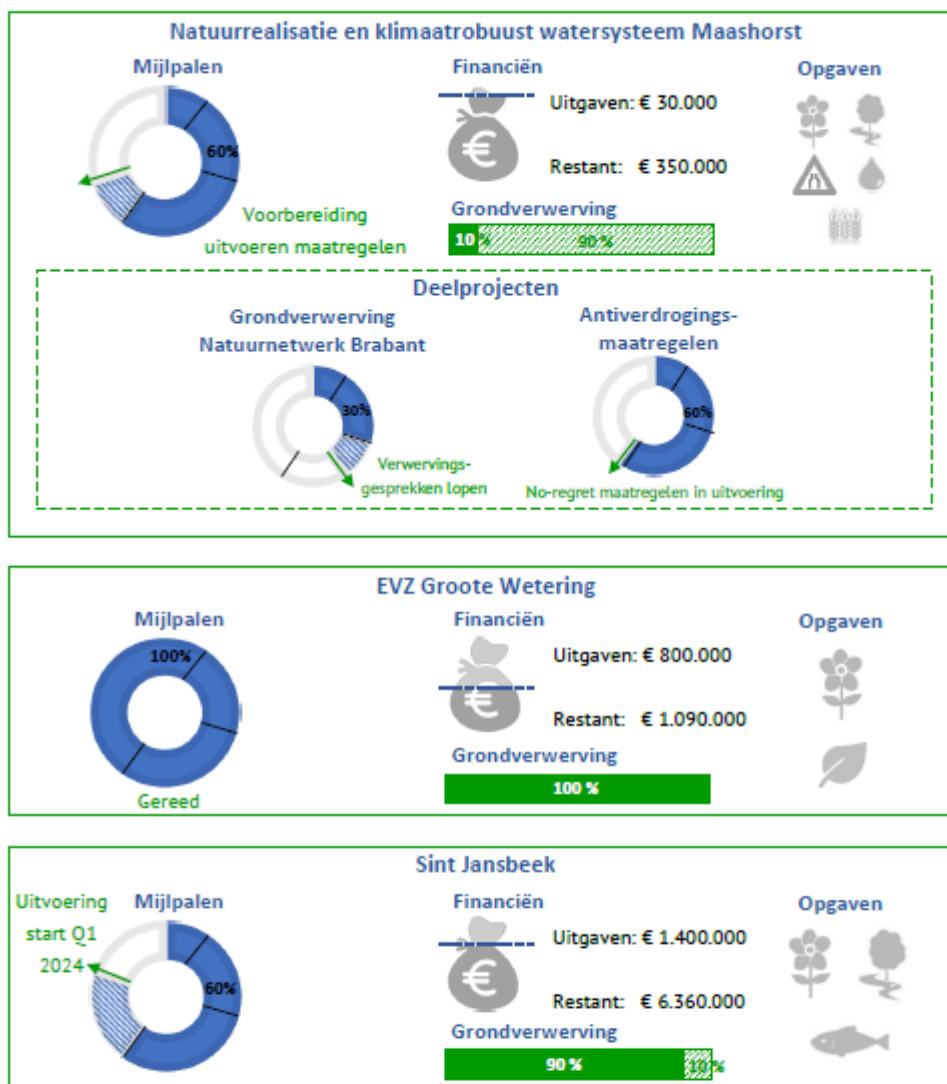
Natuurrealisatie en klimaatrobuust watersysteem Maashorst

Mijlpalen

60%

Voorbereiding uitvoeren maatregelen

Financiën

Uitgaven: € 30.000

Restant: € 350.000

Grondverwerving

10 %

90 %

Opgaven

Deelprojecten

Grondverwerving Natuurnetwerk Brabant

30%

Verwervingsgesprekken lopen

Antiverdrogingsmaatregelen

60%

No-regret maatregelen in uitvoering

EVZ Groote Wetering

Mijlpalen

100%

Gereed

Financiën

Uitgaven: € 800.000

Restant: € 1.090.000

Grondverwerving

100 %

Opgaven

Sint Jansbeek

Uitvoering start Q1 2024

Mijlpalen

60%

Financiën

Uitgaven: € 1.400.000

Restant: € 6.360.000

Grondverwerving

90 %

10 %

Opgaven